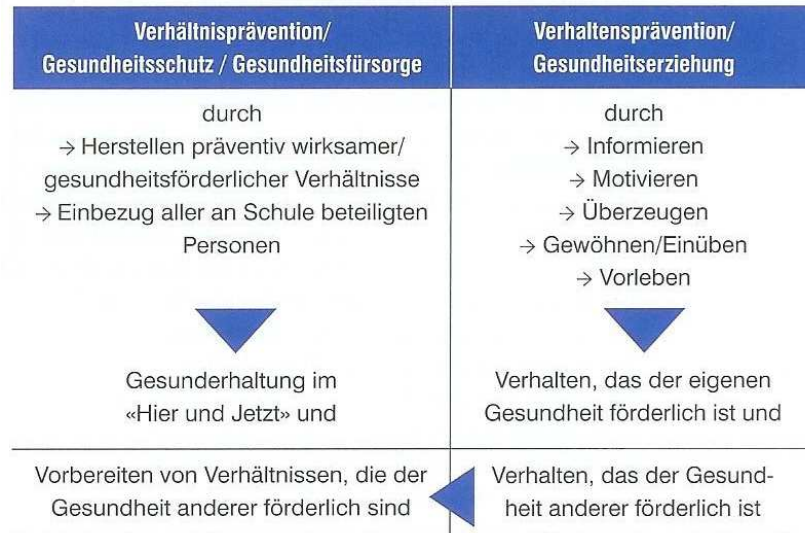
| Verhältnisprävention/ Gesundheitsschutz / Gesundheitsfürsorge | Verhaltensprävention/ Gesundheitserziehung |
|---|---|
| durch → Herstellen präventiv wirksamer/ gesundheitsförderlicher Verhältnisse → Einbezug aller an Schule beteiligten Personen | durch → Informieren → Motivieren → Überzeugen → Gewöhnen/Einüben → Vorleben |
| Gesunderhaltung im «Hier und Jetzt» und | Verhalten, das der eigenen Gesundheit förderlich ist und |
| Vorbereiten von Verhältnissen, die der Gesundheit anderer förderlich sind | Verhalten, das der Gesundheit anderer förderlich ist |